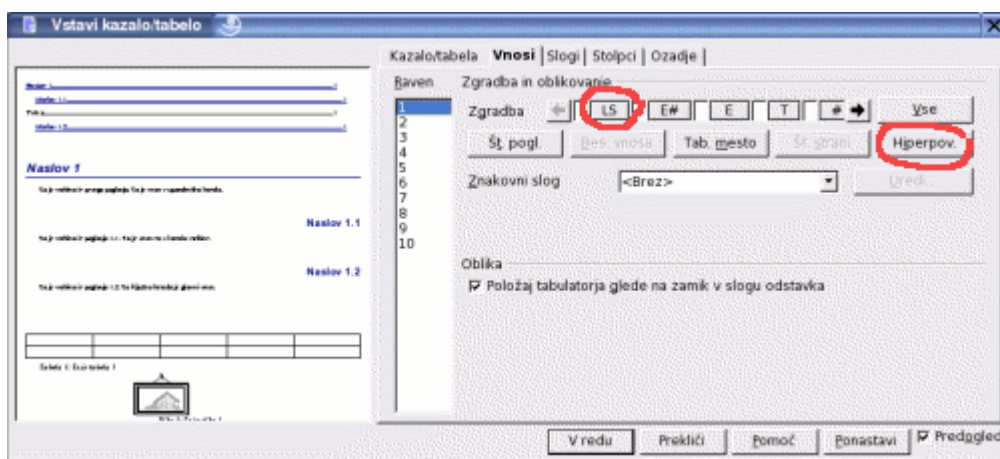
Vstavi kazalo/tabelo

Kazalo/tabela | Vnosi | Slogi | Stolpci | Ozadje |

Naslov 1

Naslov 1.1

Naslov 1.2

Raven
1
2
3
4
5
6
7
8
9
10

Zgradba in oblikovanje

Zgradba LS E# E T # Vse

Št. pogl. Bes. vnosa Tab. mesto Št. strani Hiperpov.

Znakovni slog <Brez> Uredi...

Oblika

Položaj tabulatorja glede na zamik v slogu odstavka

V redu Prekliči Pomoč Ponastavi Predoglec